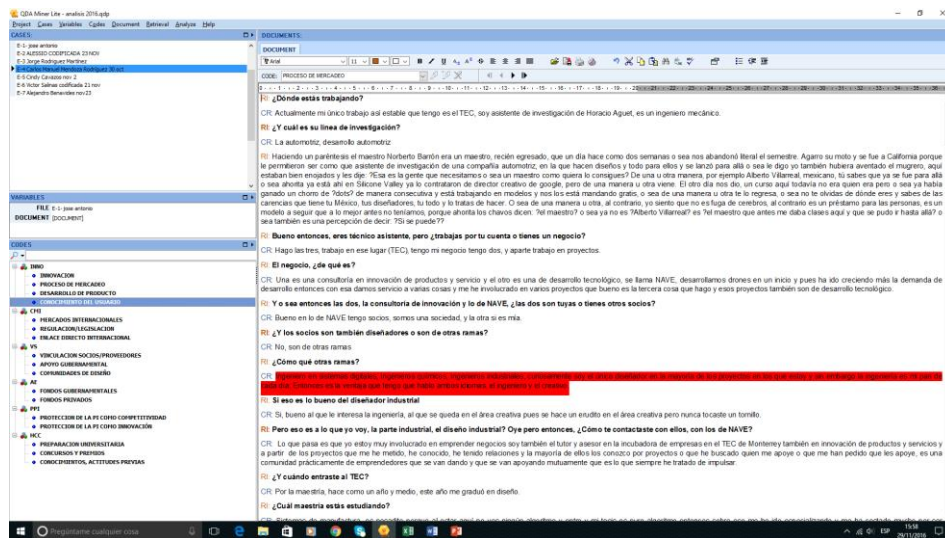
QDA Miner Lite - analisis 2016.qdp

Project Cases Variables Codes Document Retrieval Analyze Help

CASES:
E-1- jose antonio
E-2 ALESSIO CODIFICADA 23 NOV
E-3 Jorge Rodriguez Martinez
E-4 Carlos Manuel Mendoza Rodriguez 30 oct
E-5 Cindy Cavazos nov 2
E-6 Victor Salinas codificada 21 nov
E-7 Alejandro Benavides nov 23

VARIABLES
FILE E-1- jose antonio
DOCUMENT [DOCUMENT]

CODES
INNO
INNOVACION
PROCESO DE MERCADEO
DESARROLLO DE PRODUCTO
CONOCIMIENTO DEL USUARIO
CHI
MERCADOS INTERNACIONALES
REGULACION/LEGISLACION
ENLACE DIRECTO INTERNACIONAL
VS
VINCULACION SOCIOS/PROVEEDORES
APOYO GUBERNAMENTAL
COMUNIDADES DE DISEÑO
AT
FONDOS GUBERNAMENTALES
FONDOS PRIVADOS
PPI
PROTECCION DE LA PI COMO COMPETITIVIDAD
PROTECCION DE LA PI COMO INNOVACIÓN
HCC
PREPARACION UNIVERSITARIA
CONCURSOS Y PREMIOS
CONOCIMIENTOS, ACTITUDES PREVIAS

DOCUMENTS:
DOCUMENT
Arial 11
CODE: PROCESO DE MERCADEO

RI: ¿Dónde estás trabajando?

CR: Actualmente mi único trabajo así estable que tengo es el TEC, soy asistente de investigación de Horacio Aguet, es un ingeniero mecánico.

RI: ¿Y cuál es su línea de investigación?

CR: La automotriz, desarrollo automotriz

RI: Haciendo un paréntesis el maestro Norberto Barrón era un maestro, recién egresado, que un día hace como dos semanas o sea nos abandonó literal el semestre. Agarro su moto y se fue a California porque le permitieron ser como que asistente de investigación de una compañía automotriz, en la que hacen diseños y todo para ellos y se lanzo para allá o sea le digo yo también hubiera aventado el muguero, aquí estaban bien enojados y les dije: ?Esa es la gente que necesitamos o sea un maestro como quiera lo consigues? De una u otra manera, por ejemplo Alberto Villarreal, mexicano, tú sabes que ya se fue para allá o sea ahorita ya está ahí en Silicone Valley ya lo contrataron de director creativo de google, pero de una manera u otra viene. El otro día nos dio, un curso aquí todavía no era quien era pero o sea ya había ganado un chorro de ?dots? de manera consecutiva y está trabajando en modelos y nos los está mandando gratis, o sea de una manera u otra te lo regresa, o sea no te olvidas de dónde eres y sabes de las carencias que tiene tu México, tus diseñadores, tu todo y lo tratas de hacer. O sea de una manera u otra, al contrario, yo siento que no es fuga de cerebros, al contrario es un préstamo para las personas, es un modelo a seguir que a lo mejor antes no teníamos, porque ahorita los chavos dicen: ?el maestro? o sea ya no es ?Alberto Villarreal? es ?el maestro que antes me daba clases aquí y que se pudo ir hasta allá? o sea también es una percepción de decir: ?Sí se puede??

RI: Bueno entonces, eres técnico asistente, pero ¿trabajas por tu cuenta o tienes un negocio?

CR: Hago las tres, trabajo en ese lugar (TEC), tengo mi negocio tengo dos, y aparte trabajo en proyectos.

RI: El negocio, ¿de qué es?

CR: Una es una consultoría en innovación de productos y servicio y el otro es una de desarrollo tecnológico, se llama NAVE, desarrollamos drones en un inicio y pues ha ido creciendo más la demanda de desarrollo entonces con esa damos servicio a varias cosas y me he involucrado en varios proyectos que bueno es la tercera cosa que hago y esos proyectos también son de desarrollo tecnológico.

RI: Y o sea entonces las dos, la consultoría de innovación y lo de NAVE, ¿las dos son tuyas o tienes otros socios?

CR: Bueno en lo de NAVE tengo socios, somos una sociedad, y la otra sí es mía.

RI: ¿Y los socios son también diseñadores o son de otras ramas?

CR: No, son de otras ramas

RI: ¿Cómo qué otras ramas?

CR: Ingeniero en sistemas digitales, ingenieros químicos, ingenieros industriales, curiosamente soy el único diseñador en la mayoría de los proyectos en los que estoy y sin embargo la ingeniería es mi plan de estudio. Entonces es la ventaja que tengo que hablo ambos idiomas, el ingeniero y el creador.

RI: Si eso es lo bueno del diseñador industrial

CR: Sí, bueno al que le interesa la ingeniería, al que se queda en el área creativa pues se hace un erudito en el área creativa pero nunca tocaste un tornillo.

RI: Pero eso es a lo que yo voy, la parte industrial, el diseño industrial? Oye pero entonces, ¿Cómo te contactaste con ellos, con los de NAVE?

CR: Lo que pasa es que yo estoy muy involucrado en emprender negocios soy también el tutor y asesor en la incubadora de empresas en el TEC de Monterrey también en innovación de productos y servicios y a partir de los proyectos que me he metido, he conocido, he tenido relaciones y la mayoría de ellos los conozco por proyectos o que he buscado quien me apoye o que me han pedido que les apoye, es una comunidad prácticamente de emprendedores que se van dando y que se van apoyando mutuamente que es lo que siempre he tratado de impulsar.

RI: ¿Y cuándo entraste al TEC?

CR: Por la maestría, hace como un año y medio, este año me gradúo en diseño.

RI: ¿Cuál maestría estás estudiando?

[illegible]

Pregúntame cualquier cosa
ESP 19:58 29/11/2016